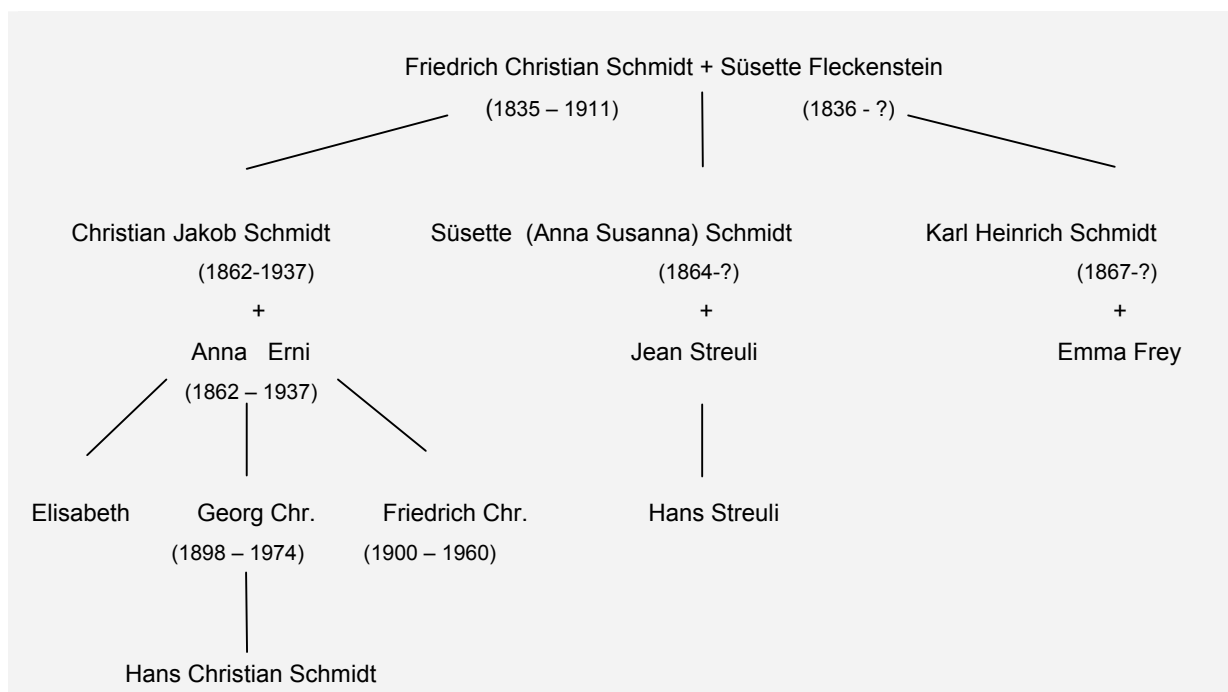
Friedrich Christian Schmidt + Süsette Fleckenstein

(1835 – 1911) (1836 - ?)

Christian Jakob Schmidt
(1862-1937)
+
Anna Erni
(1862 – 1937)

Süsette (Anna Susanna) Schmidt
(1864-?)
+
Jean Streuli

Karl Heinrich Schmidt
(1867-?)
+
Emma Frey

Elisabeth

Georg Chr.
(1898 – 1974)

Friedrich Chr.
(1900 – 1960)

Hans Streuli

Hans Christian Schmidt